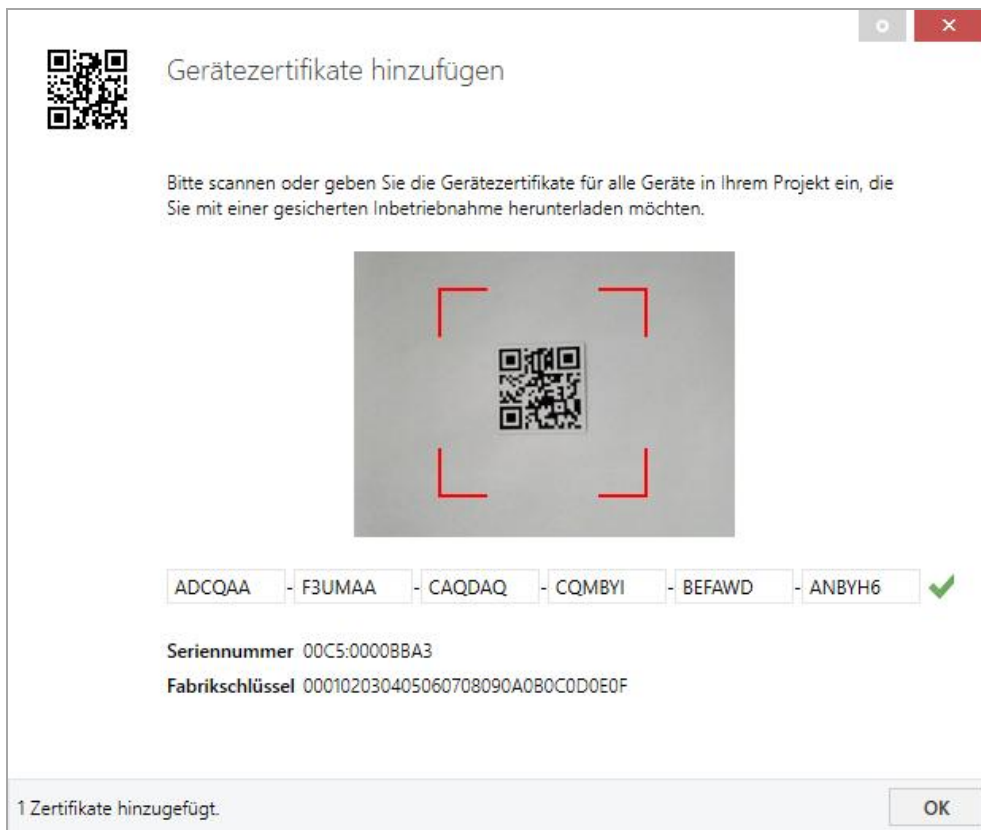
Gerätezertifikate hinzufügen

Bitte scannen oder geben Sie die Gerätezertifikate für alle Geräte in Ihrem Projekt ein, die Sie mit einer gesicherten Inbetriebnahme herunterladen möchten.

ADCQAA - F3UMAA - CAQDAQ - CQMBYI - BEFAWD - ANBYH6

Seriennummer 00C5:0000BBA3

Fabrikschlüssel 000102030405060708090A0B0C0D0E0F

1 Zertifikate hinzugefügt.

OK